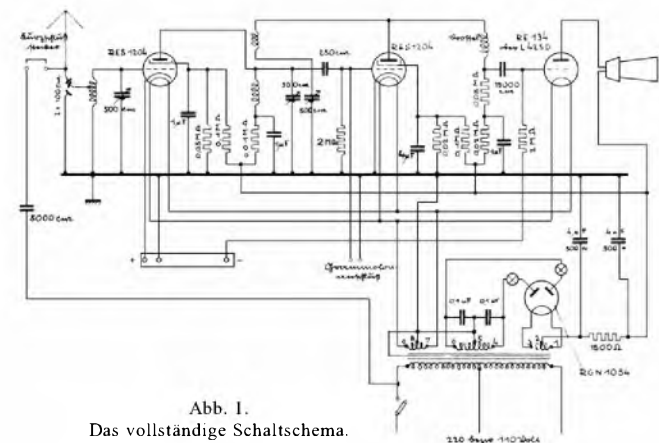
Bürgerpüfs Antenne
RES 1204
RES 1204
RE 134 oder L 413 D
250 cm
15000 cm
500 cm
1 μF
2 MΩ
6 μF
1 MΩ
5000 cm
4 μF 500 V
4 μF 500 V
Grammophonanschluß
+
−
RGN 1054
1500 Ω
220 bzw. 110 Volt

Abb. 1.
Das vollständige Schaltschema.